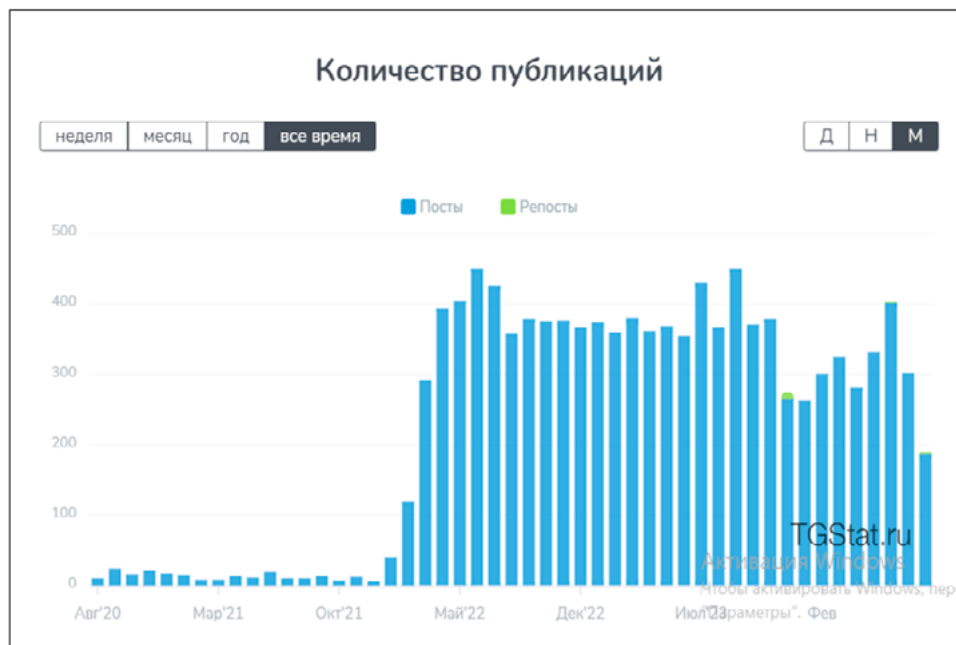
Количество публикаций

неделя | месяц | год | все время

Д | Н | М

Посты   Репосты

500
400
300
200
100
0

Авг'20   Мар'21   Окт'21   Май'22   Дек'22   Июл'23   Фев

TGStat.ru

Активация Windows
Чтобы активировать Windows, пер
"Параметры".